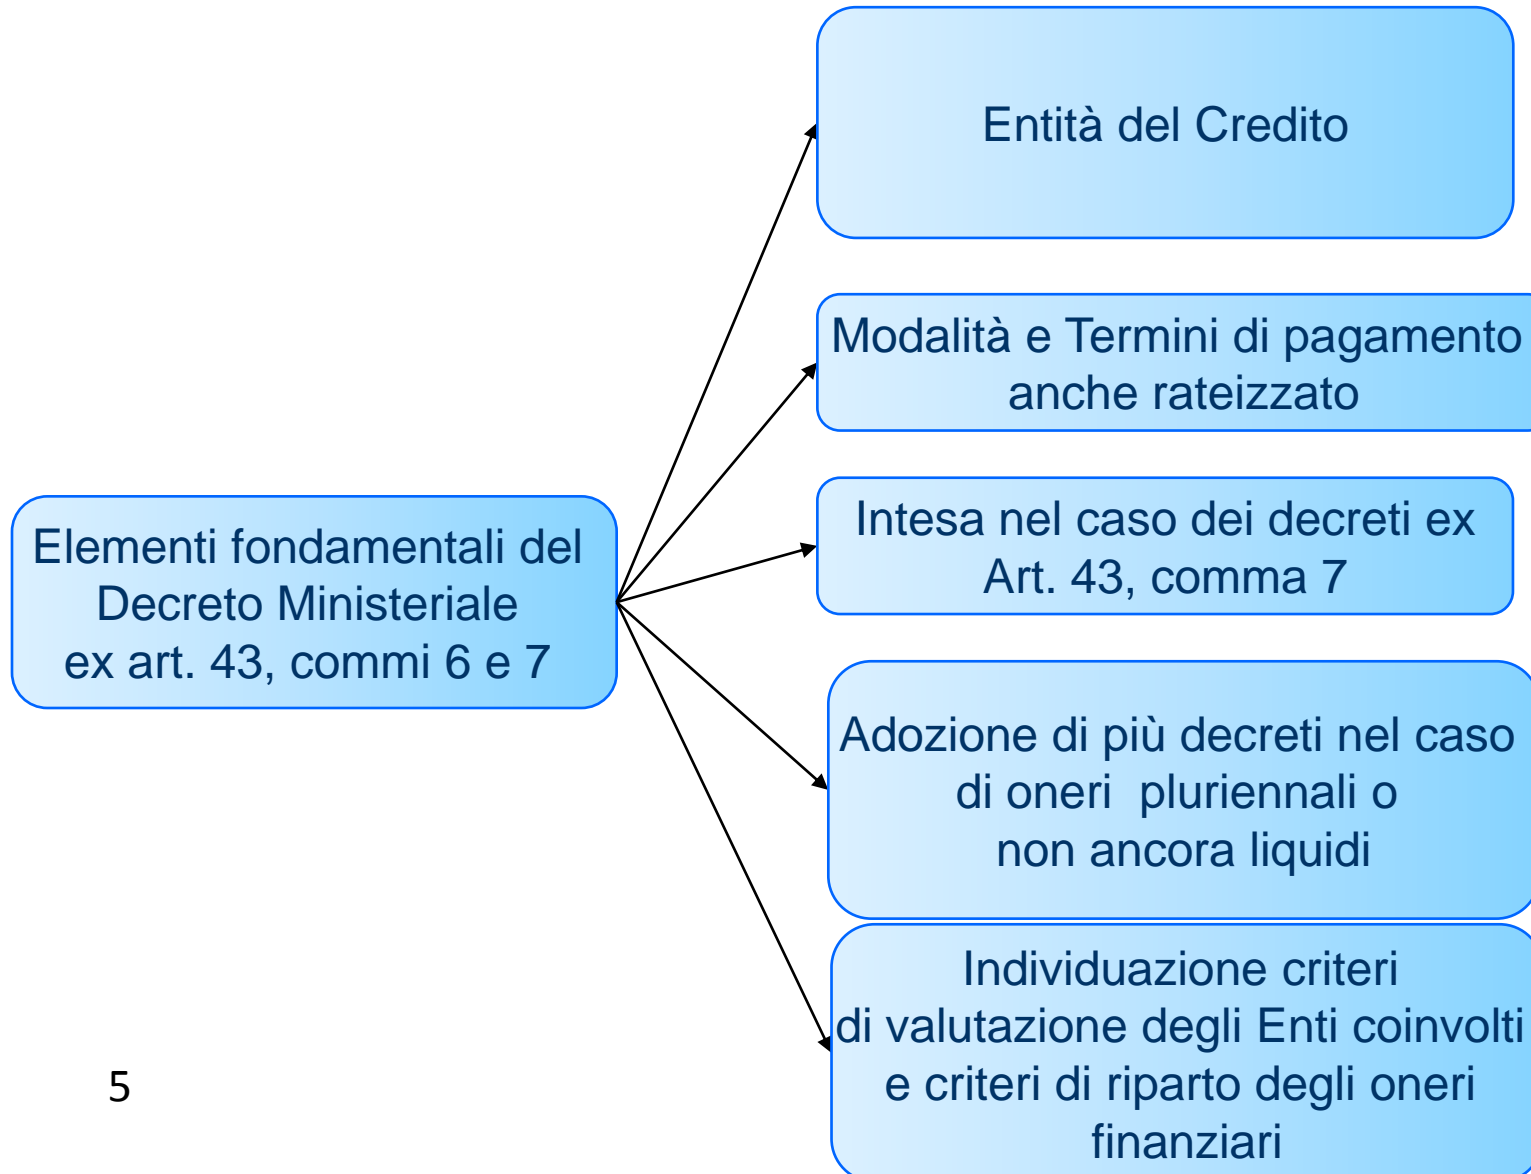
Elementi fondamentali del Decreto Ministeriale ex art. 43, commi 6 e 7

Entità del Credito

Modalità e Termini di pagamento anche rateizzato

Intesa nel caso dei decreti ex Art. 43, comma 7

Adozione di più decreti nel caso di oneri pluriennali o non ancora liquidi

Individuazione criteri di valutazione degli Enti coinvolti e criteri di riparto degli oneri finanziari

5